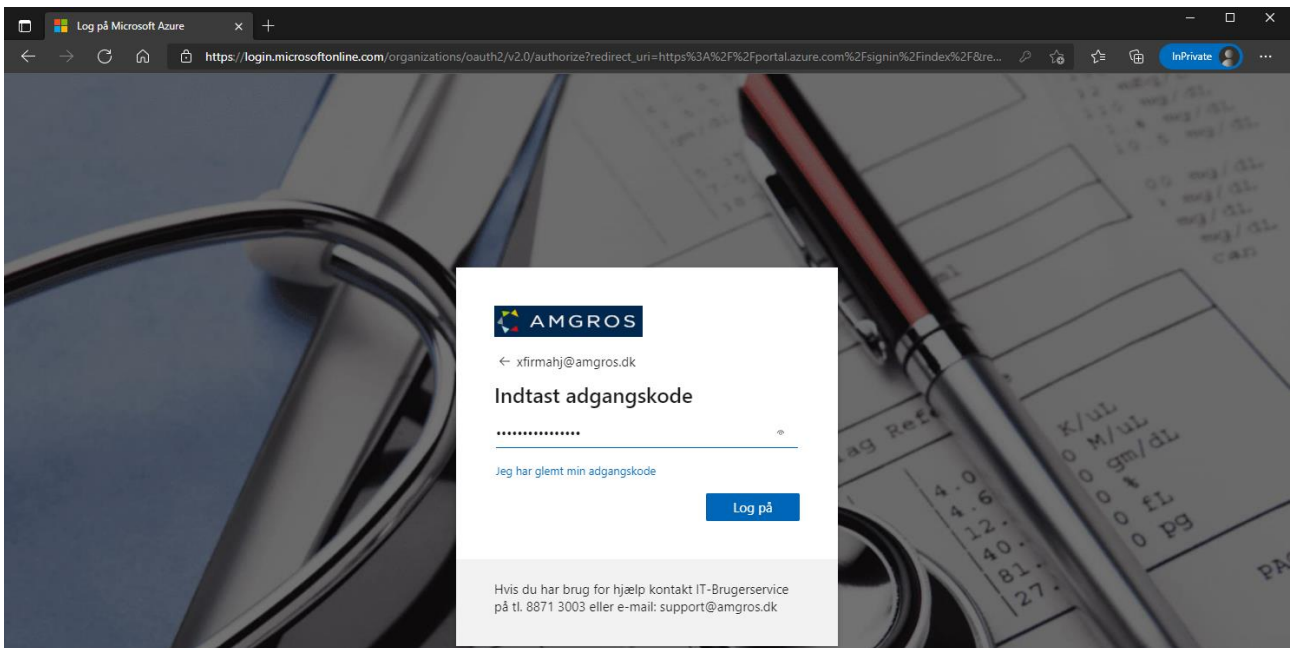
Log på Microsoft Azure

https://login.microsoftonline.com/organizations/oauth2/v2.0/authorize?redirect_uri=https%3A%2F%2Fportal.azure.com%2Fsignin%2Findex%2F&re...

InPrivate

AMGROS

← xfirmahj@amgros.dk

Indtast adgangskode

••••••••••••••••

Jeg har glemt min adgangskode

Log på

Hvis du har brug for hjælp kontakt IT-Brugerservice på tl. 8871 3003 eller e-mail: support@amgros.dk